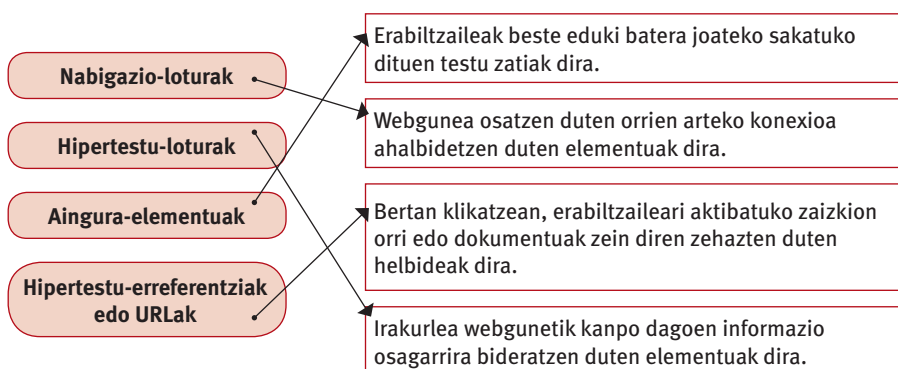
Nabigazio-loturak

Hipertestu-loturak

Aingura-elementuak

Hipertestu-erreferentziak edo URLak

Erabiltzaileak beste eduki batera joateko sakatuko dituen testu zatiak dira.

Webgunea osatzen duten orrien arteko konexioa ahalbidetzen duten elementuak dira.

Bertan klikatzean, erabiltzaileari aktibatuko zaizkion orri edo dokumentuak zein diren zehazten duten helbideak dira.

Irakurlea webgunetik kanpo dagoen informazio osagarrira bideratzen duten elementuak dira.